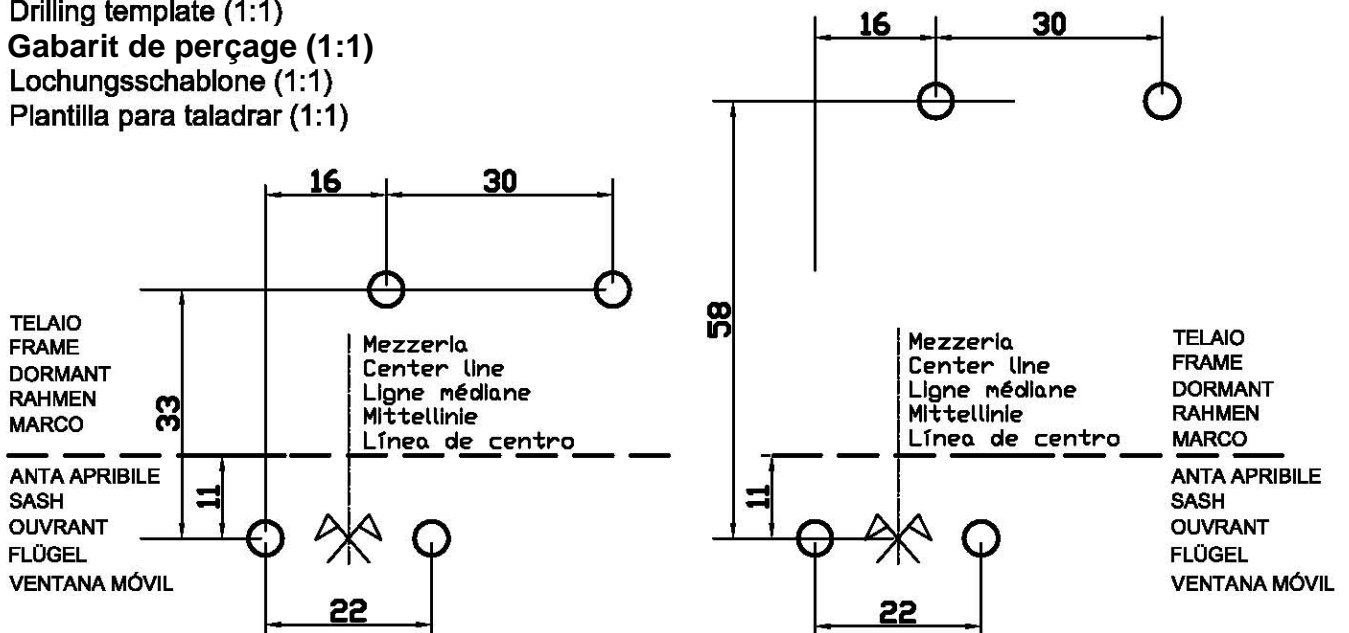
Drilling template (1:1)
Gabarit de perçage (1:1)
Lochungsschablone (1:1)
Plantilla para taladrar (1:1)

16
30

16
30

58

TELAIO
FRAME
DORMANT
RAHMEN
MARCO

33

Mezzerla
Center line
Ligne médiane
Mittellinie
Línea de centro

Mezzerla
Center line
Ligne médiane
Mittellinie
Línea de centro

TELAIO
FRAME
DORMANT
RAHMEN
MARCO

ANTA APRIBILE
SASH
OUVRANT
FLÜGEL
VENTANA MÓVIL

11

11

ANTA APRIBILE
SASH
OUVRANT
FLÜGEL
VENTANA MÓVIL

22

22